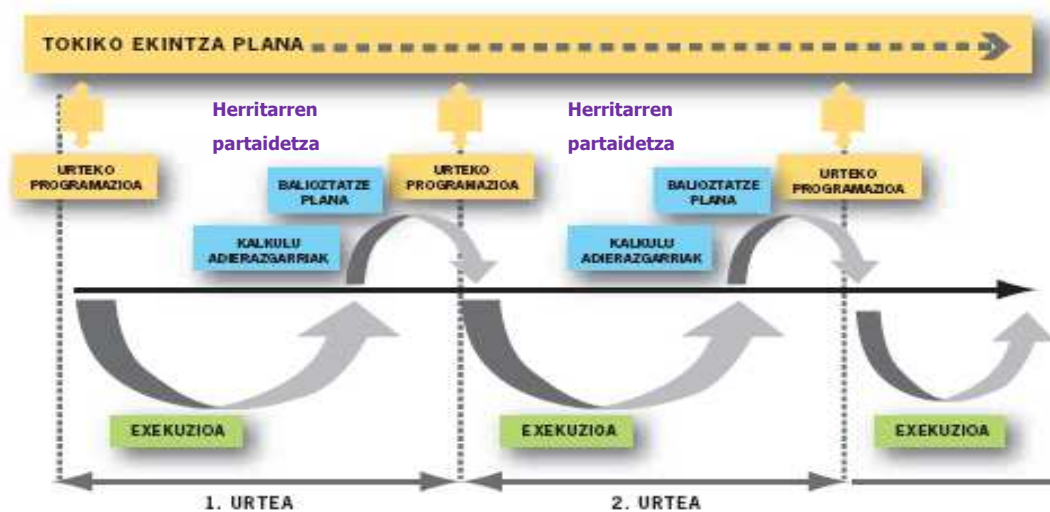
TOKIKO EKINTZA PLANA

URTEKO PROGRAMAZIOA

Herritarren partaidetza

BALIOZTATZE PLANA

KALKULU ADIERAZGARRIAK

URTEKO PROGRAMAZIOA

Herritarren partaidetza

BALIOZTATZE PLANA

KALKULU ADIERAZGARRIAK

URTEKO PROGRAMAZIOA

EXEKUZIOA

EXEKUZIOA

EXEKUZIOA

1. URTEA

2. URTEA